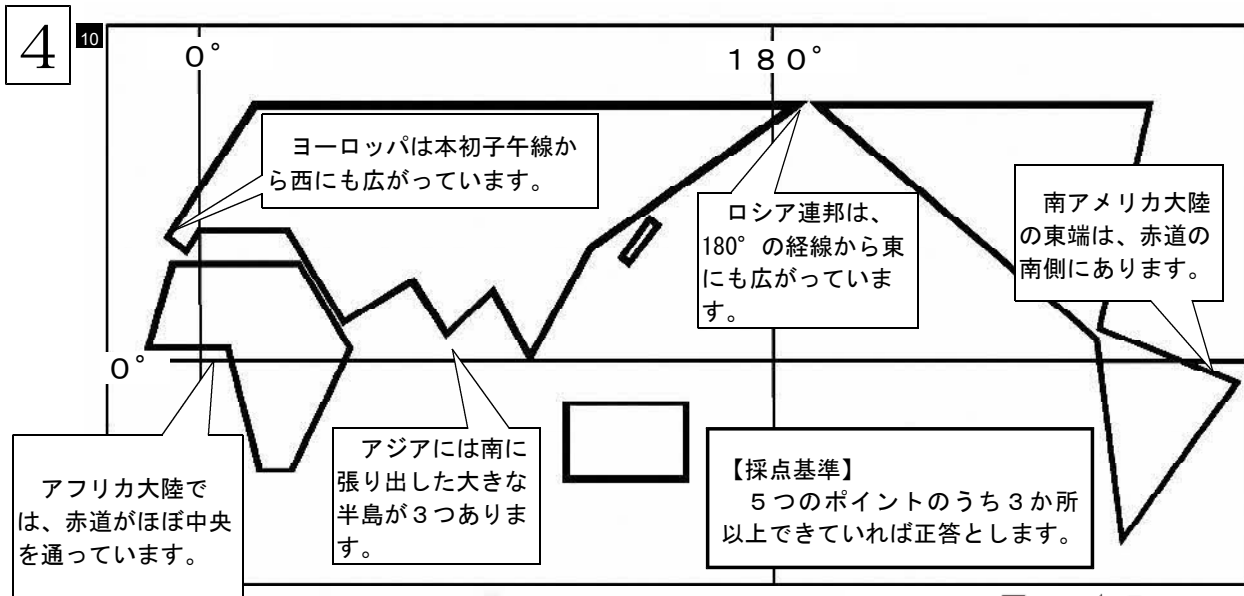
4

10

0°

180°

ヨーロッパは本初子午線から西にも広がっています。

ロシア連邦は、180°の経線から東にも広がっています。

南アメリカ大陸の東端は、赤道の南側にあります。

0°

アフリカ大陸では、赤道がほぼ中央を通っています。

アジアには南に張り出した大きな半島が３つあります。

【採点基準】
５つのポイントのうち３か所以上できていれば正答とします。